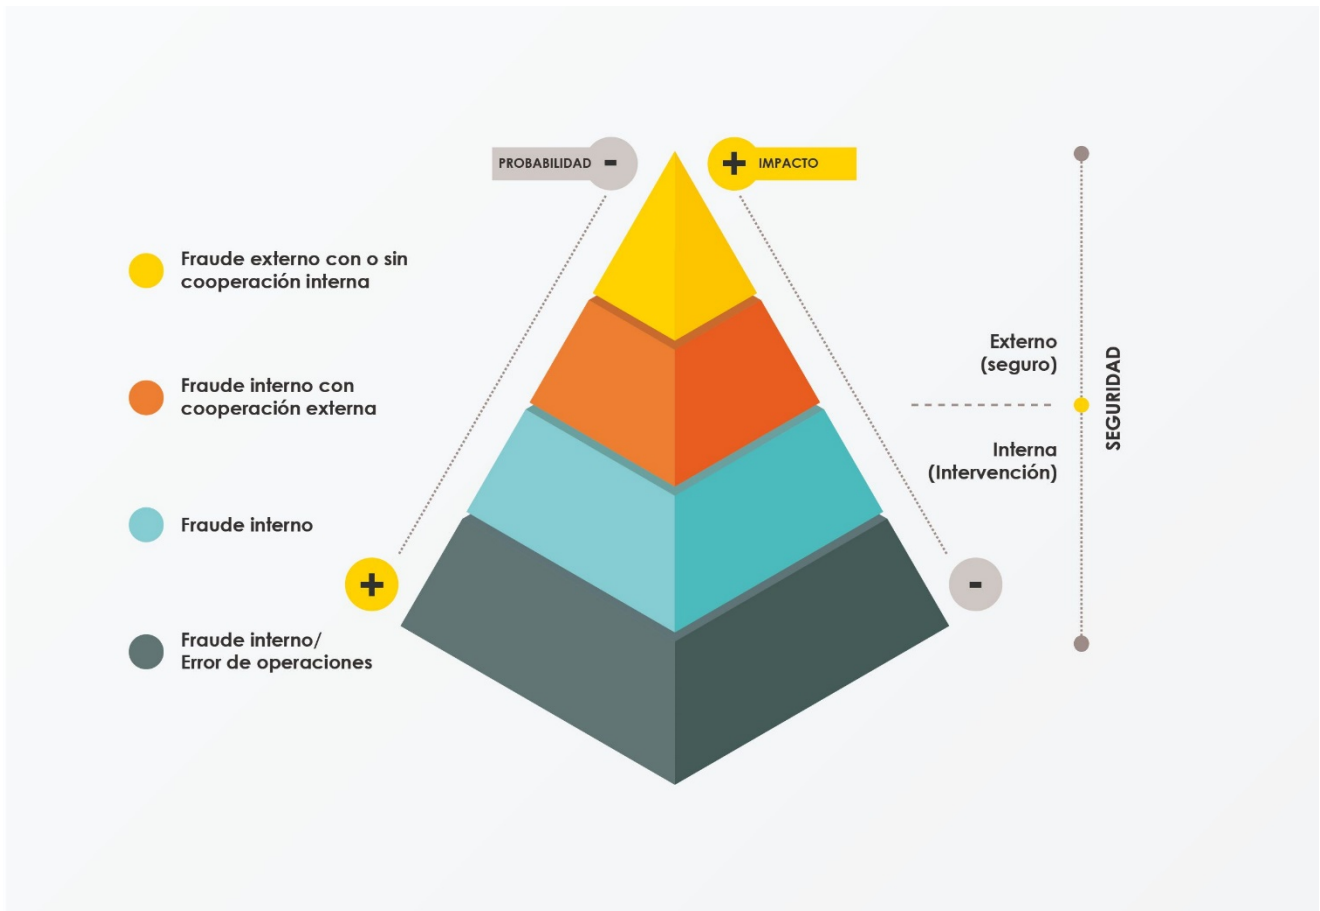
PROBABILIDAD -

+ IMPACTO

Fraude externo con o sin cooperación interna

Fraude interno con cooperación externa

Fraude interno

Fraude interno/ Error de operaciones

+

-

Externo (seguro)

Interna (Intervención)

SEGURIDAD